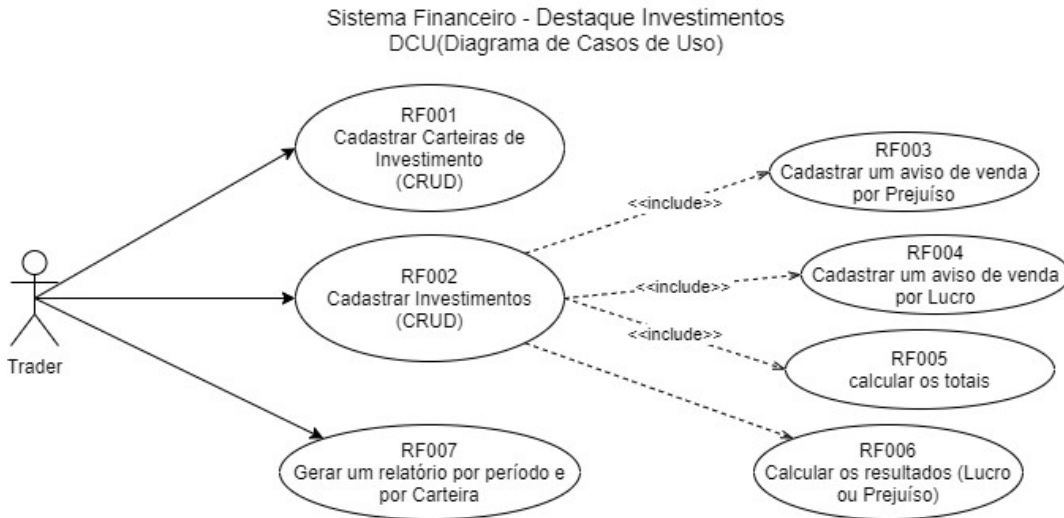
Sistema Financeiro - Destaque Investimentos
DCU(Diagrama de Casos de Uso)

Trader

RF001
Cadastrar Carteiras de Investimento
(CRUD)

RF002
Cadastrar Investimentos
(CRUD)

RF007
Gerar um relatório por período e por Carteira

<<include>>

<<include>>

<<include>>

RF003
Cadastrar um aviso de venda por Prejuíso

RF004
Cadastrar um aviso de venda por Lucro

RF005
calcular os totais

RF006
Calcular os resultados (Lucro ou Prejuíso)